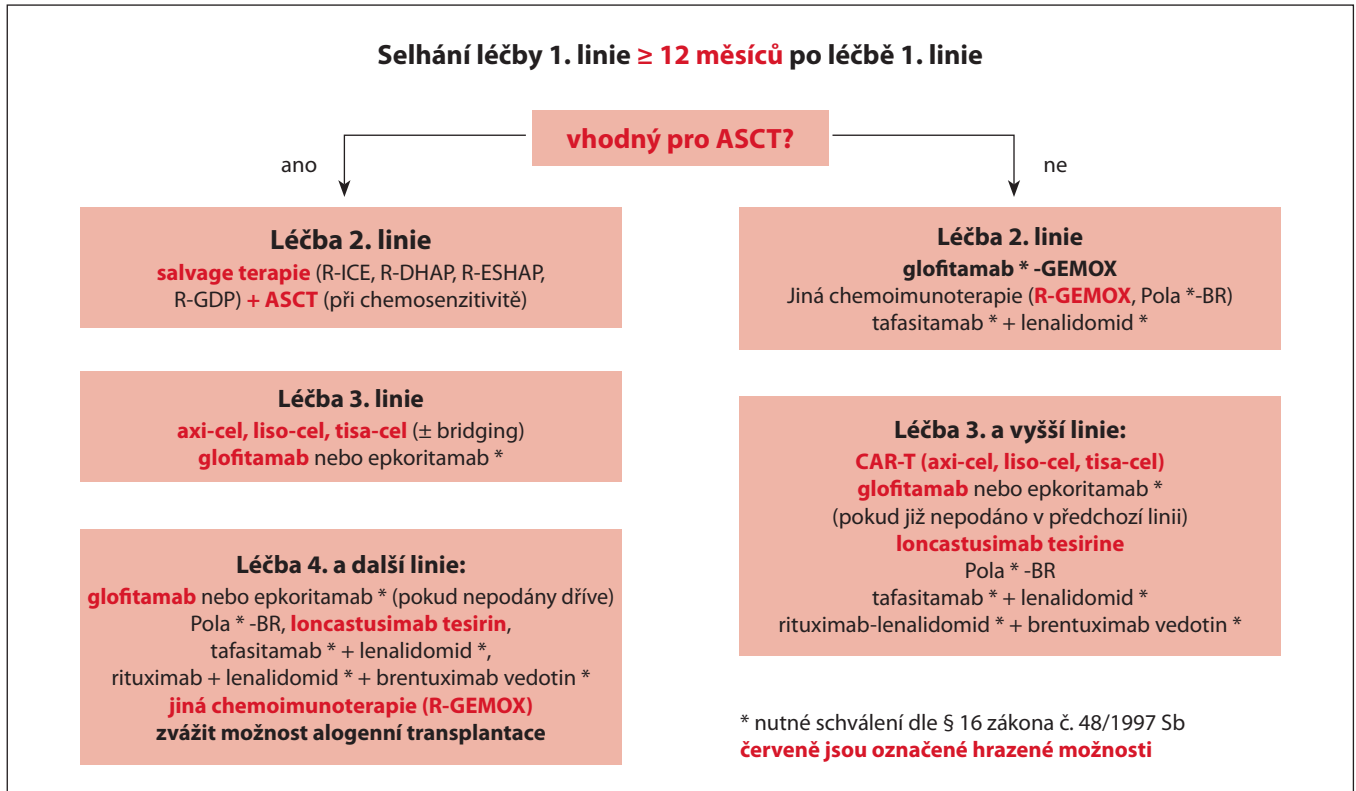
Selhání léčby 1. linie ≥ 12 měsíců po léčbě 1. linie

vhodný pro ASCT?

ano

ne

Léčba 2. linie
salvage terapie (R-ICE, R-DHAP, R-ESHAP, R-GDP) + ASCT (při chemosenzitivitě)

Léčba 3. linie
axi-cel, liso-cel, tisa-cel (± bridging)
glofitamab nebo epkoritamab *

Léčba 4. a další linie:
glofitamab nebo epkoritamab * (pokud nepodány dříve)
Pola * -BR, loncastusimab tesirin,
tafasitamab * + lenalidomid *,
rituximab + lenalidomid * + brentuximab vedotin *
jiná chemoimunoterapie (R-GEMOX)
zvážit možnost alogenní transplantace

Léčba 2. linie
glofitamab * -GEMOX
Jiná chemoimunoterapie (R-GEMOX, Pola *-BR)
tafasitamab * + lenalidomid *

Léčba 3. a vyšší linie:
CAR-T (axi-cel, liso-cel, tisa-cel)
glofitamab nebo epkoritamab *
(pokud již nepodáno v předchozí linii)
loncastusimab tesirine
Pola * -BR
tafasitamab * + lenalidomid *
rituximab-lenalidomid * + brentuximab vedotin *

* nutné schválení dle § 16 zákona č. 48/1997 Sb
červeně jsou označené hrazené možnosti